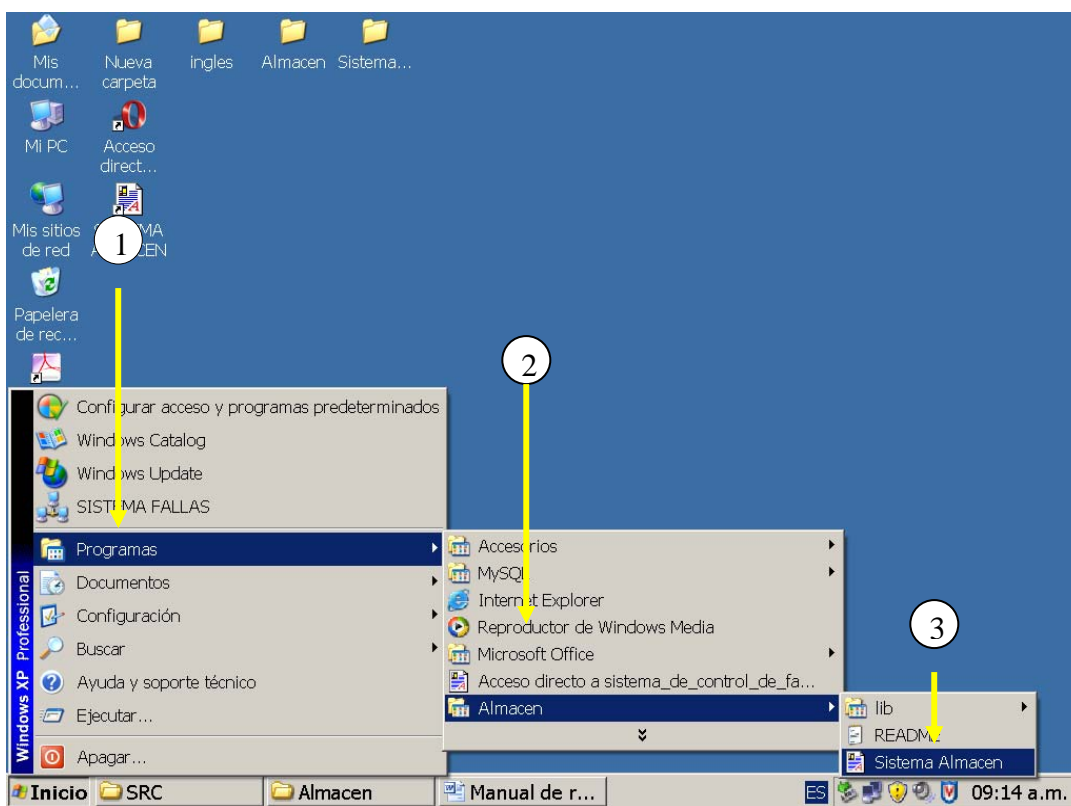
Mis docum...
Nueva carpeta
ingles
Almacen
Sistema...
Mi PC
Acceso direct...
Mis sitios de red
S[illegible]MA A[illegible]CEN
1
Papelera de rec...
2
Configurar acceso y programas predeterminados
Windows Catalog
Windows Update
SISTEMA FALLAS
Programas
Documentos
Configuración
Buscar
Ayuda y soporte técnico
Ejecutar...
Apagar...
Windows XP Professional
Accesorios
MySQL
Internet Explorer
Reproductor de Windows Media
Microsoft Office
Acceso directo a sistema_de_control_de_fa...
Almacen
3
lib
README
Sistema Almacen
Inicio
SRC
Almacen
Manual de r...
ES
09:14 a.m.